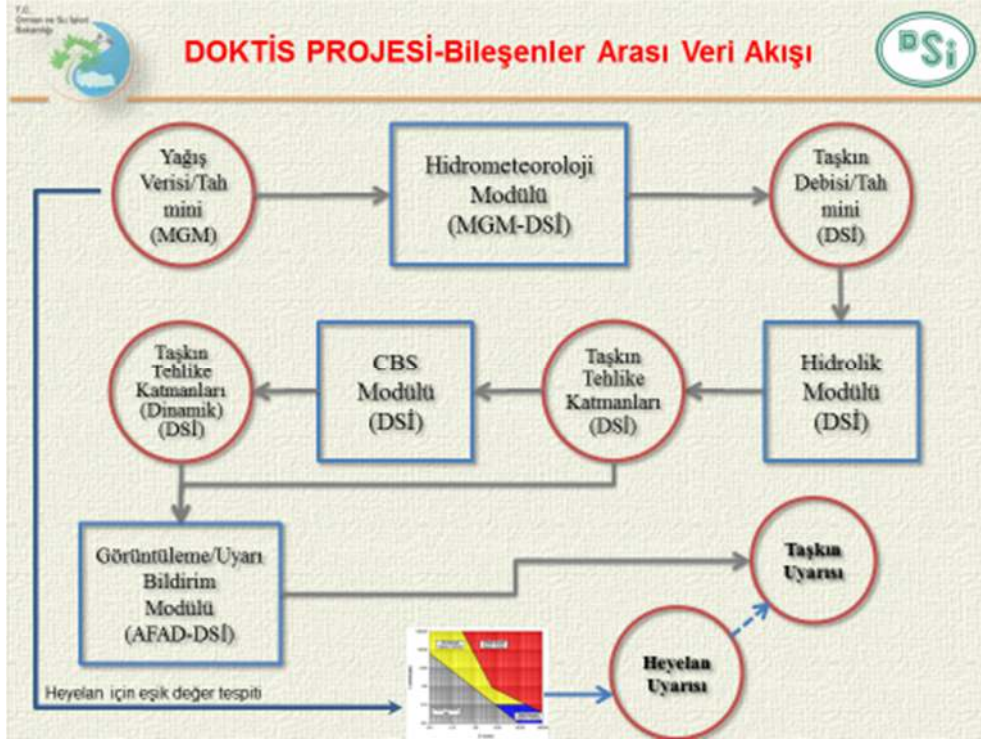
T.C. Orman ve Su İşleri Bakanlığı

DOKTİS PROJESİ-Bileşenler Arası Veri Akışı

DSİ

Yağış Verisi/Tahmini (MGM)

Hidrometeoroloji Modülü (MGM-DSİ)

Taşkın Debisi/Tahmini (DSİ)

Hidrolik Modülü (DSİ)

Taşkın Tehlike Katmanları (DSİ)

CBS Modülü (DSİ)

Taşkın Tehlike Katmanları (Dinamik) (DSİ)

Görüntüleme/Uyarı Bildirim Modülü (AFAD-DSİ)

Taşkın Uyarısı

Heyelan Uyarısı

Heyelan için eşik değer tespiti